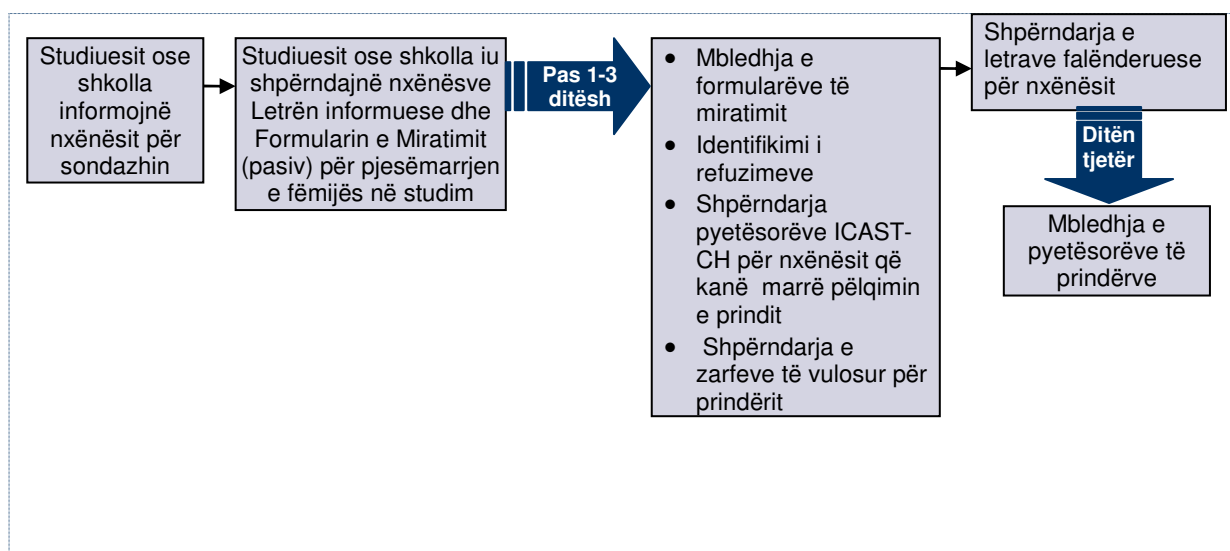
Studiuesit ose shkolla informojnë nxënësit për sondazhin

Studiuesit ose shkolla iu shpërndajnë nxënësve Letrën informuese dhe Formularin e Miratimit (pasiv) për pjesëmarrjen e fëmijës në studim

Pas 1-3 ditësh

- Mbledhja e formularëve të miratimit
- Identifikimi i refuzimeve
- Shpërndarja pyetësorëve ICAST-CH për nxënësit që kanë marrë pëlqimin e prindit
- Shpërndarja e zarfeve të vulosur për prindërit

Shpërndarja e letrave falënderuese për nxënësit

Ditën tjetër

Mbledhja e pyetësorëve të prindërve